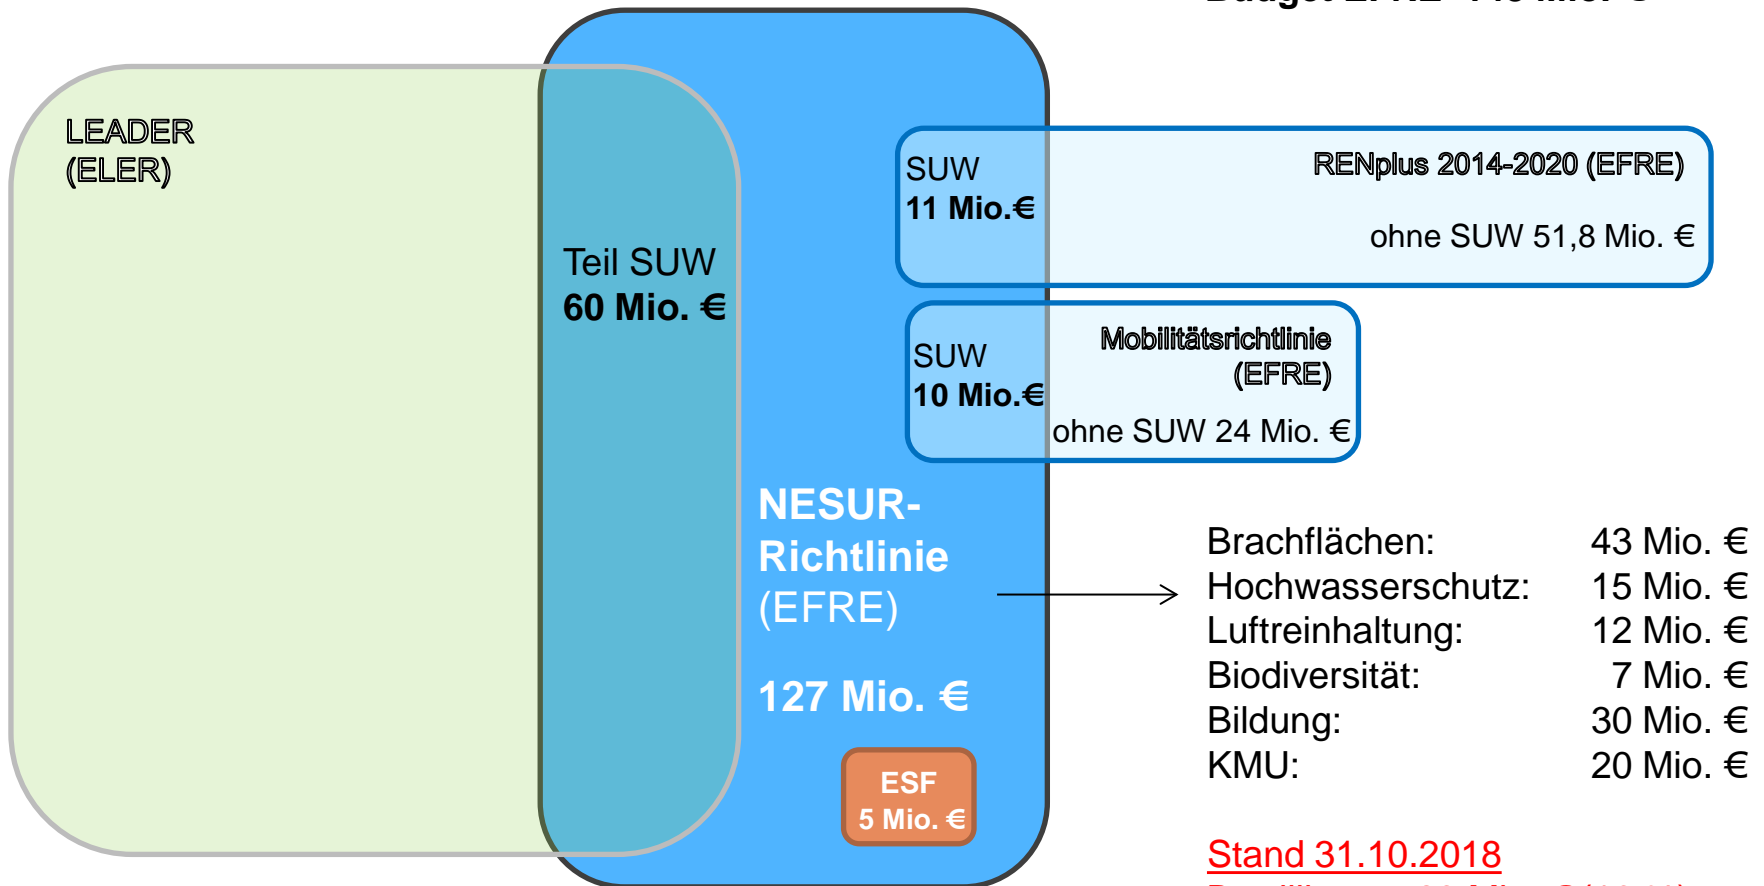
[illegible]

LEADER
(ELER)

Teil SUW
60 Mio. €

SUW
11 Mio.€

RENplus 2014-2020 (EFRE)

ohne SUW 51,8 Mio. €

SUW
10 Mio.€

Mobilitätsrichtlinie
(EFRE)

ohne SUW 24 Mio. €

NESUR-Richtlinie
(EFRE)

127 Mio. €

ESF
5 Mio. €

| | |
|---|---|
| Brachflächen: | 43 Mio. € |
| Hochwasserschutz: | 15 Mio. € |
| Luftreinhaltung: | 12 Mio. € |
| Biodiversität: | 7 Mio. € |
| Bildung: | 30 Mio. € |
| KMU: | 20 Mio. € |

Stand 31.10.2018

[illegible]